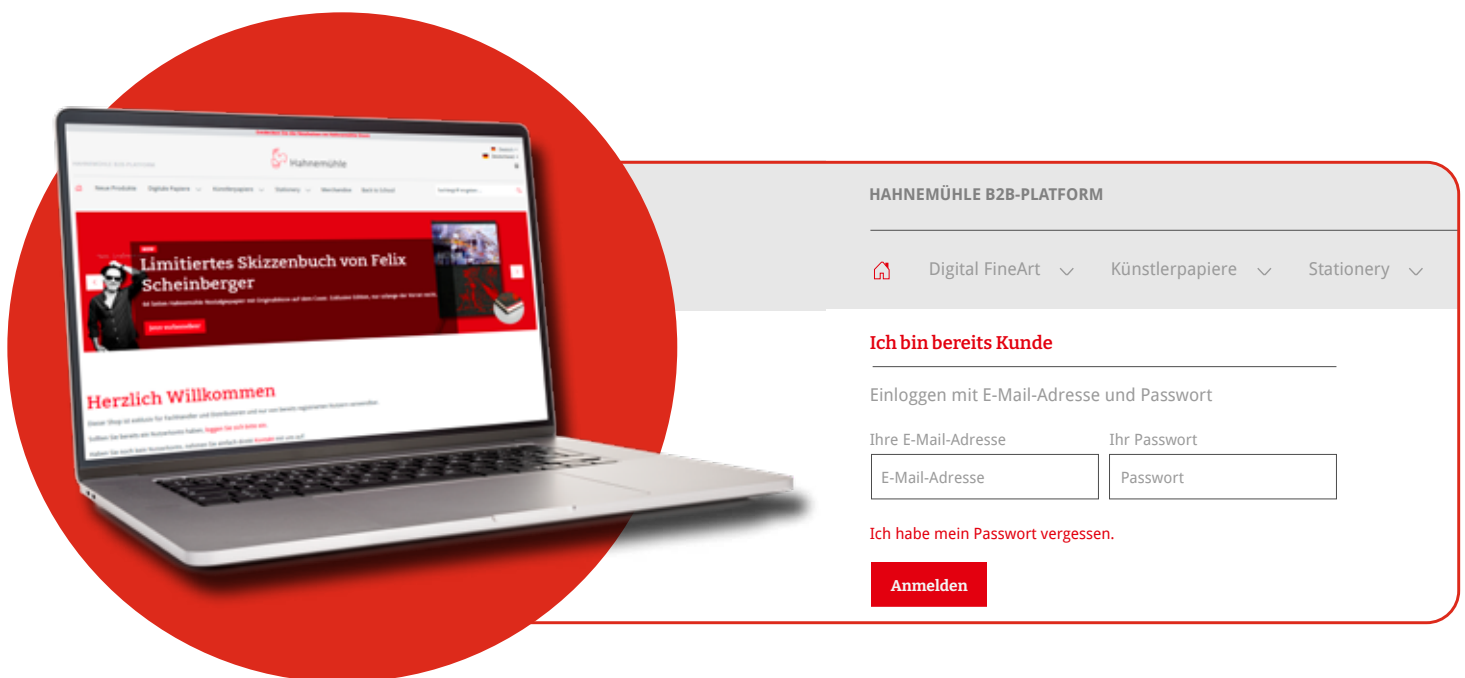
HAHNEMÜHLE B2B PLATFORM

Hahnemühle

Neue Produkte Digitale Papiere Künstlerpapiere Stationery Merchandise Back to School

Limitiertes Skizzenbuch von Felix Scheinberger

Herzlich Willkommen

HAHNEMÜHLE B2B-PLATFORM

Digital FineArt Künstlerpapiere Stationery

Ich bin bereits Kunde

Einloggen mit E-Mail-Adresse und Passwort

Ihre E-Mail-Adresse

E-Mail-Adresse

Ihr Passwort

Passwort

Ich habe mein Passwort vergessen.

Anmelden